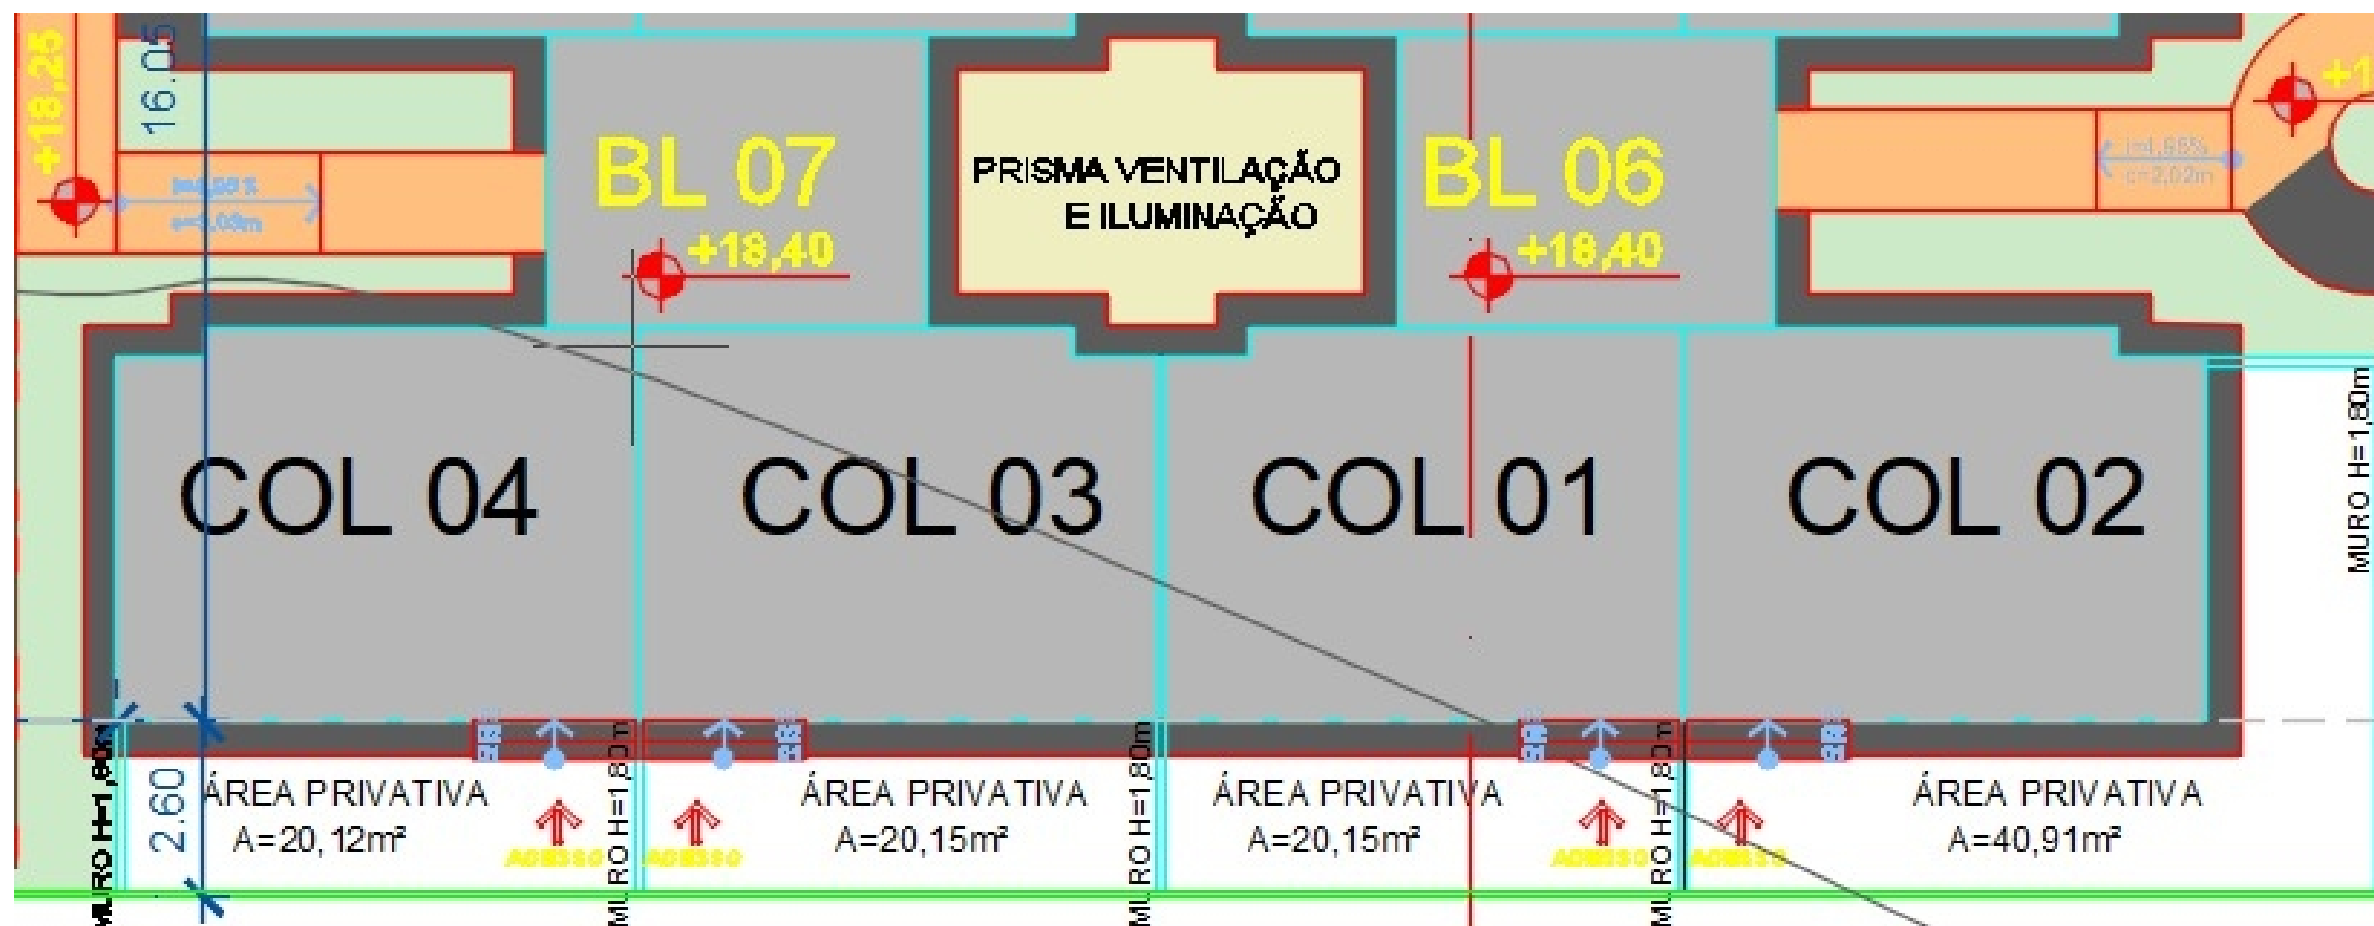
+18,25

16,05

i=4,55%
c=3,08m

BL 07

+18,40

PRISMA VENTILAÇÃO E ILUMINAÇÃO

BL 06

+18,40

i=1,55%
c=2,02m

+1

COL 04

COL 03

COL 01

COL 02

MURO H=1,80m

MURO H=1,80m

2,60

ÁREA PRIVATIVA
A=20,12m²

ACESSO

MURO H=1,80m

ACESSO

ÁREA PRIVATIVA
A=20,15m²

MURO H=1,80m

ÁREA PRIVATIVA
A=20,15m²

ACESSO

MURO H=1,80m

ACESSO

ÁREA PRIVATIVA
A=40,91m²